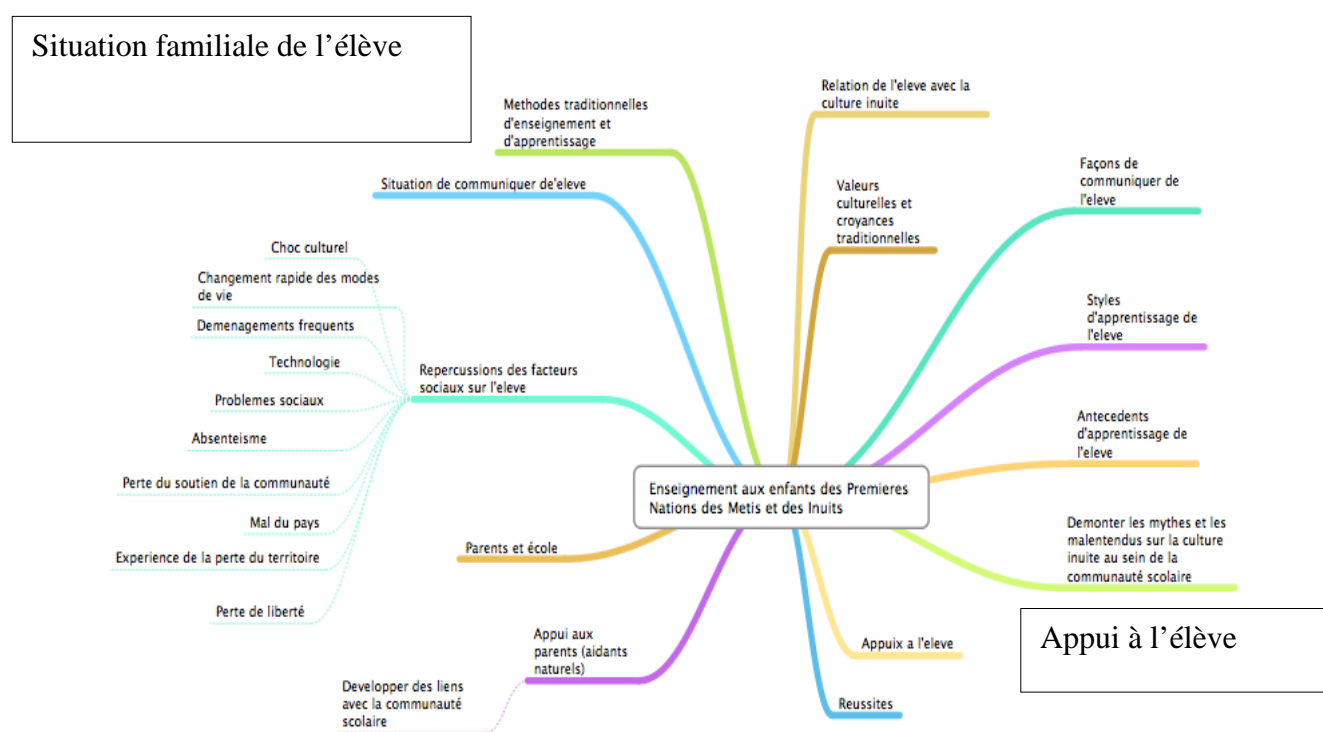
Situation familiale de l'élève

Methodes traditionnelles d'enseignement et d'apprentissage

Relation de l'eleve avec la culture inuite

Situation de communiquer de'eleve

Valeurs culturelles et croyances traditionnelles

Façons de communiquer de l'eleve

Choc culturel

Changement rapide des modes de vie

Demenagements frequents

Technologie

Problemes sociaux

Absenteisme

Perte du soutien de la communauté

Mal du pays

Experience de la perte du territoire

Perte de liberté

Repercussions des facteurs sociaux sur l'eleve

Styles d'apprentissage de l'eleve

Antecedents d'apprentissage de l'eleve

Enseignement aux enfants des Premieres Nations des Metis et des Inuits

Parents et école

Demonter les mythes et les malentendus sur la culture inuite au sein de la communauté scolaire

Appui aux parents (aidants naturels)

Appuix a l'eleve

Appui à l'élève

Developper des liens avec la communauté scolaire

Reussites